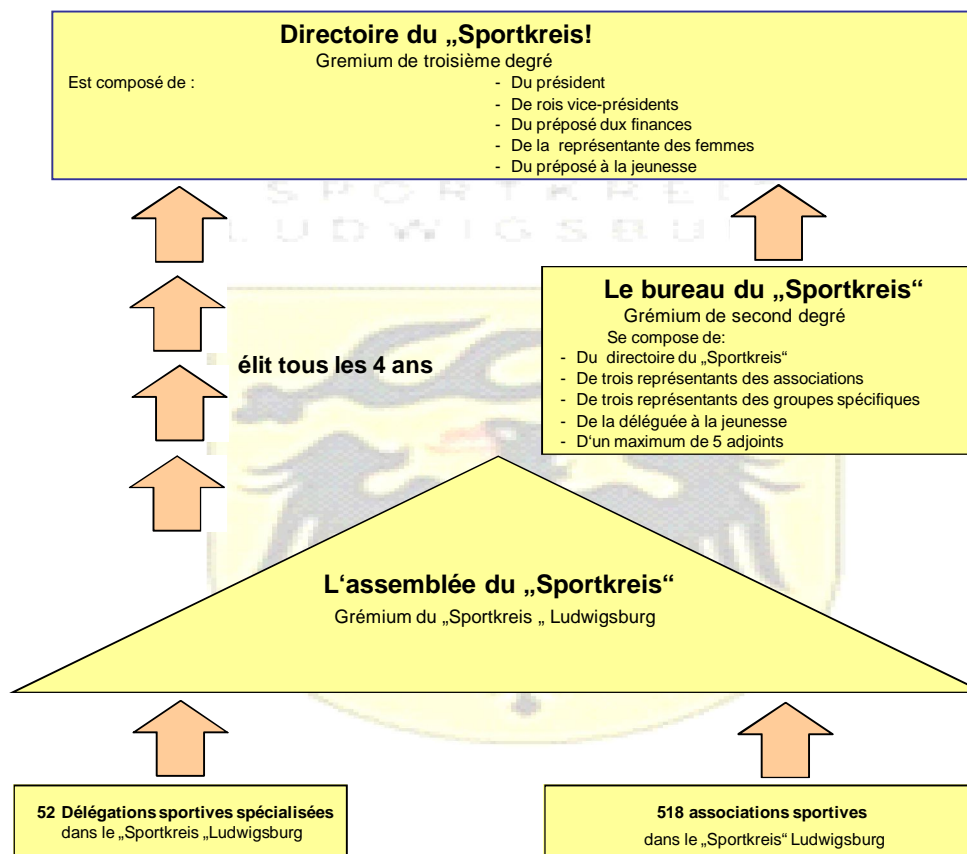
Directoire du „Sportkreis!
Gremium de troisième degré
Est composé de :
- Du président
- De rois vice-présidents
- Du préposé dux finances
- De la représentante des femmes
- Du préposé à la jeunesse

SPORTKREIS
LUDWIGSBURG

Le bureau du „Sportkreis"
Grémium de second degré
Se compose de:
- Du directoire du „Sportkreis"
- De trois représentants des associations
- De trois représentants des groupes spécifiques
- De la déléguée à la jeunesse
- D'un maximum de 5 adjoints

élit tous les 4 ans

L'assemblée du „Sportkreis"
Grémium du „Sportkreis „ Ludwigsburg

52 Délégations sportives spécialisées
dans le „Sportkreis „Ludwigsburg

518 associations sportives
dans le „Sportkreis" Ludwigsburg